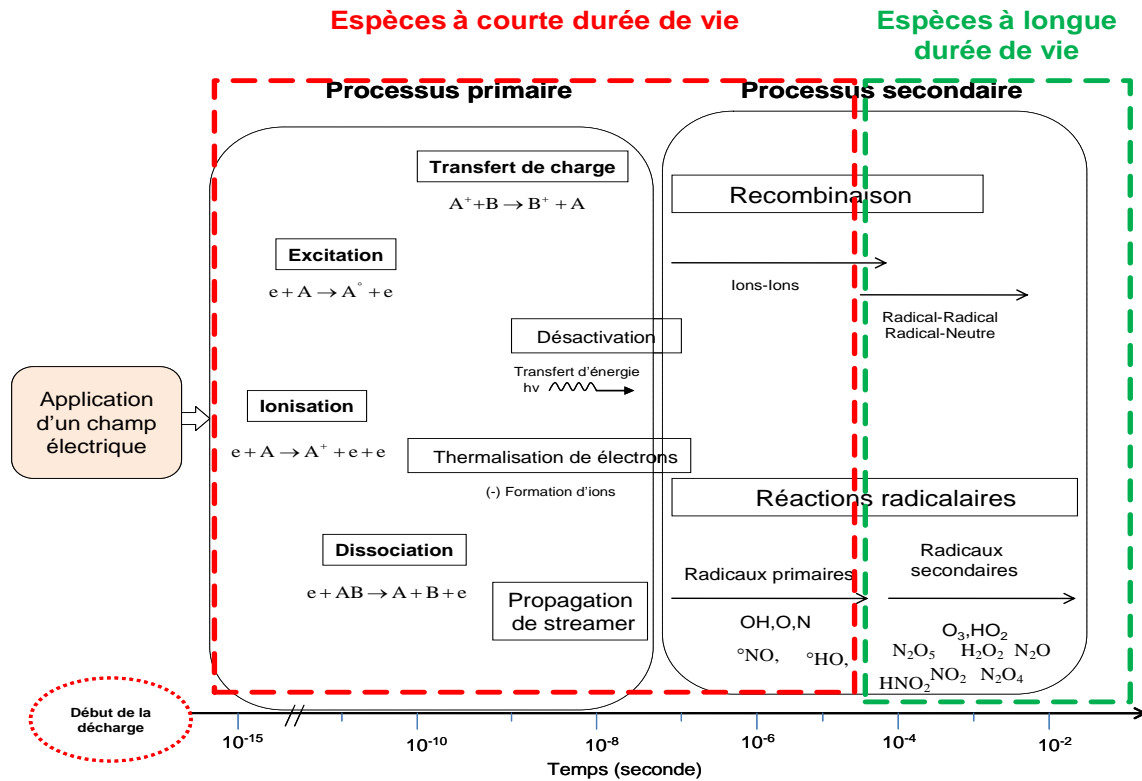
Espèces à courte durée de vie

Espèces à longue durée de vie

Processus primaire

Processus secondaire

Transfert de charge

$A^{+}+B \rightarrow B^{+}+A$

Excitation

$e+A \rightarrow A^{\circ}+e$

Désactivation

Transfert d'énergie

hv

Application d'un champ électrique

Ionisation

$e+A \rightarrow A^{+}+e+e$

Thermalisation de électrons

(-) Formation d'ions

Dissociation

$e+AB \rightarrow A+B+e$

Propagation de streamer

Recombinaison

Ions-Ions

Radical-Radical
Radical-Neutre

Réactions radicalaires

Radicaux primaires

OH,O,N

°NO, °HO,

Radicaux secondaires

$O_3$,$HO_2$

$N_2O_5$ $H_2O_2$ $N_2O$

$HNO_2$ $NO_2$ $N_2O_4$

Début de la décharge

$10^{-15}$ $10^{-10}$ $10^{-8}$ $10^{-6}$ $10^{-4}$ $10^{-2}$

Temps (seconde)